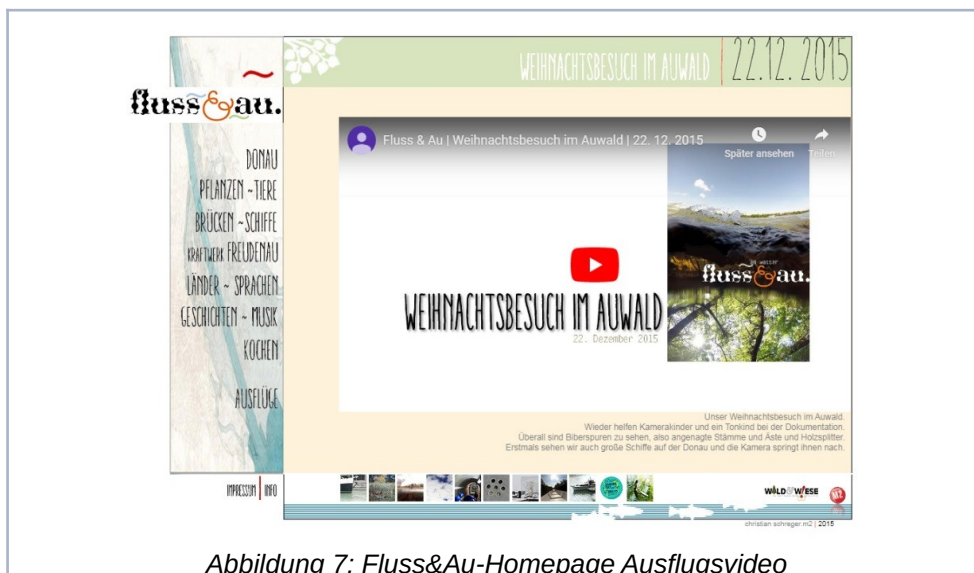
fluss&au.

WEIHNACHTSBESUCH IM AUWALD | 22.12.2015

DONAU
PFLANZEN ~ TIERE
BRÜCKEN ~ SCHIFFE
KRAFTWERK FREUDENAU
LÄNDER ~ SPRACHEN
GESCHICHTEN ~ MUSIK
KOCHEN

AUSFLÜGE

Fluss & Au | Weihnachtsbesuch im Auwald | 22. 12. 2015

Später ansehen

Teilen

WEIHNACHTSBESUCH IM AUWALD
22. Dezember 2015

fluss&au.

Unser Weihnachtsbesuch im Auwald.
Wieder helfen Kamerakinder und ein Tonkind bei der Dokumentation.
Überall sind Biberspuren zu sehen, also angenagte Stämme und Äste und Holzsplitter.
Erstmals sehen wir auch große Schiffe auf der Donau und die Kamera springt ihnen nach.

IMPRESSUM | INFO

WALD&WIESE

christian schreger.m2 | 2015

Abbildung 7: Fluss&Au-Homepage Ausflugsvideo